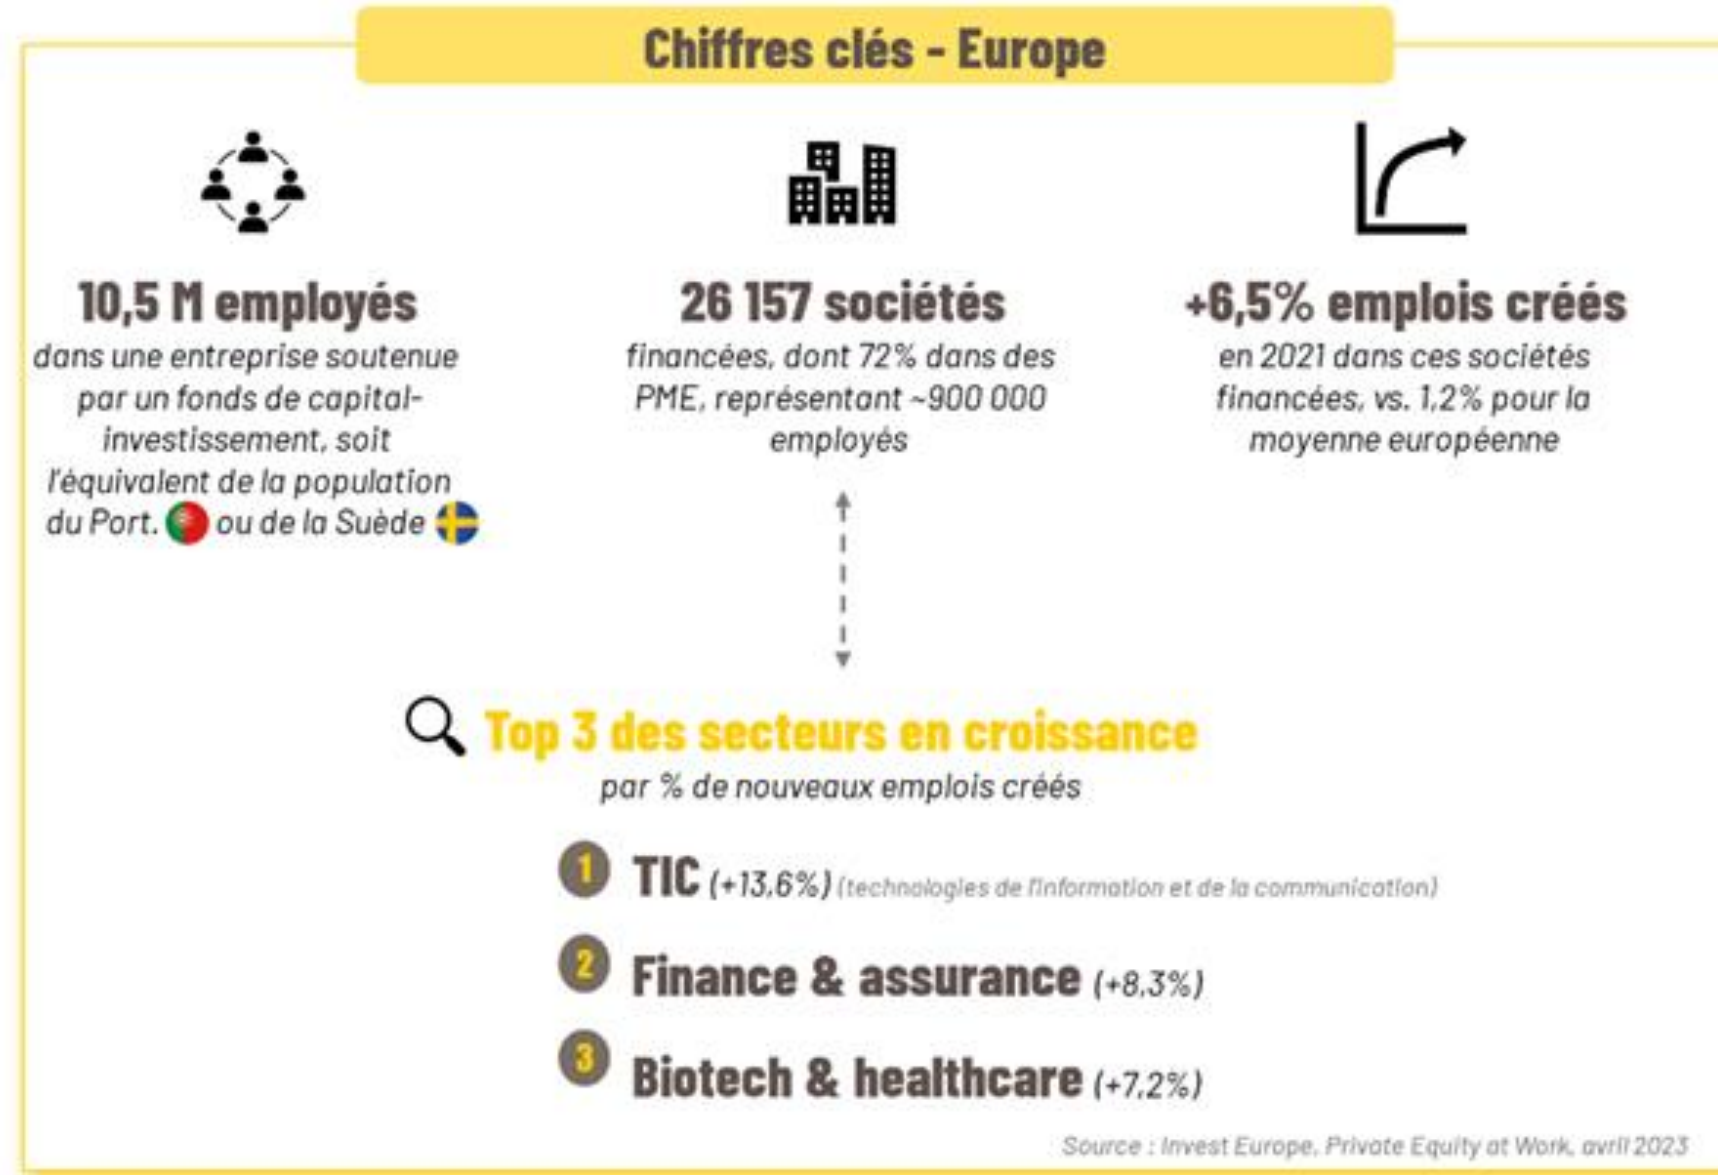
Chiffres clés - Europe

10,5 M employés
dans une entreprise soutenue par un fonds de capital-investissement, soit l'équivalent de la population du Port. ou de la Suède

26 157 sociétés
financées, dont 72% dans des PME, représentant ~900 000 employés

+6,5% emplois créés
en 2021 dans ces sociétés financées, vs. 1,2% pour la moyenne européenne

Top 3 des secteurs en croissance
par % de nouveaux emplois créés

1 TIC (+13,6%) (technologies de l'information et de la communication)

2 Finance & assurance (+8,3%)

3 Biotech & healthcare (+7,2%)

Source : Invest Europe, Private Equity at Work, avril 2023